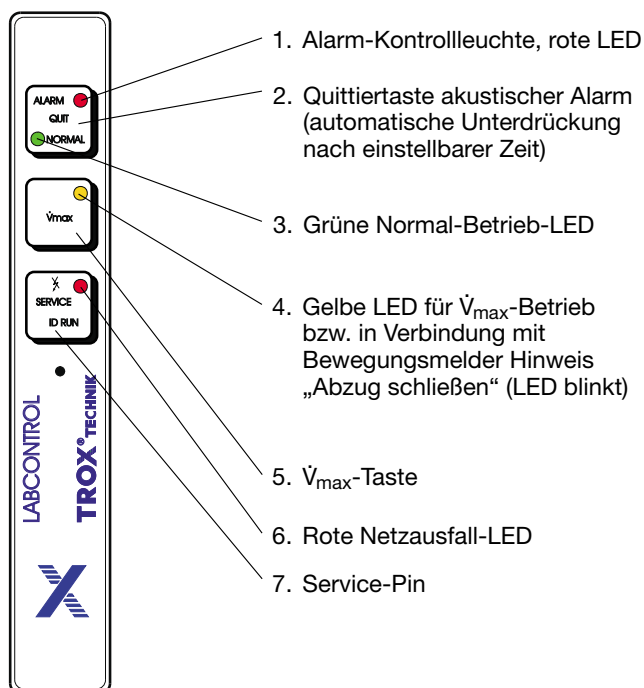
ALARM
QUIT
NORMAL

$\dot{V}$max

SERVICE
ID RUN

LABCONTROL
TROX® TECHNIK

1. Alarm-Kontrollleuchte, rote LED

2. Quittiertaste akustischer Alarm (automatische Unterdrückung nach einstellbarer Zeit)

3. Grüne Normal-Betrieb-LED

4. Gelbe LED für $\dot{V}_{max}$-Betrieb bzw. in Verbindung mit Bewegungsmelder Hinweis „Abzug schließen“ (LED blinkt)

5. $\dot{V}_{max}$-Taste

6. Rote Netzausfall-LED

7. Service-Pin